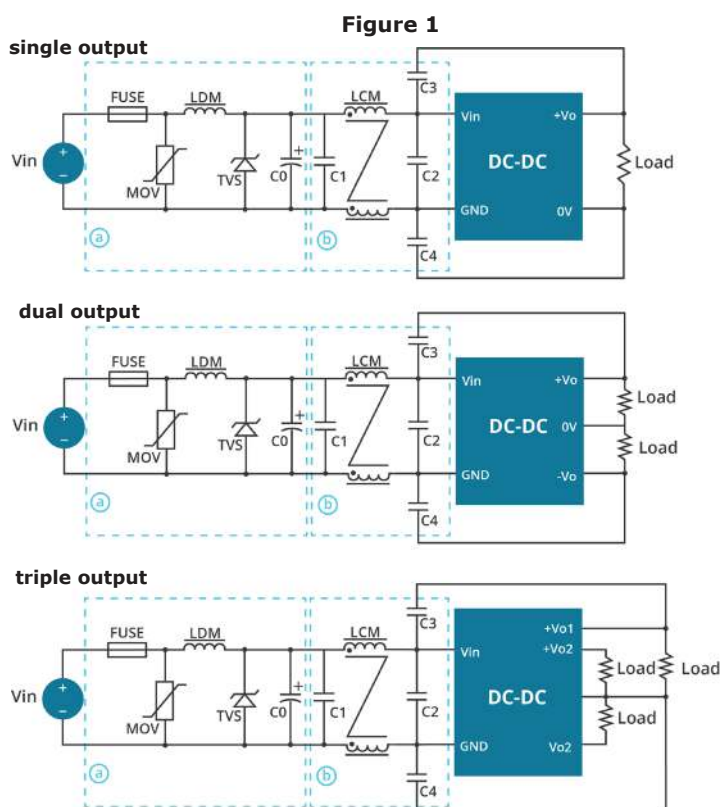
Figure 1

single output

Vin + − FUSE LDM MOV TVS + C0 C1 LCM C3 C2 C4 Vin +Vo DC-DC GND 0V Load a b

dual output

Vin + − FUSE LDM MOV TVS + C0 C1 LCM C3 C2 C4 Vin +Vo DC-DC 0V GND -Vo Load Load a b

triple output

Vin + − FUSE LDM MOV TVS + C0 C1 LCM C3 C2 C4 +Vo1 Vin +Vo2 DC-DC GND Vo2 Load Load Load a b